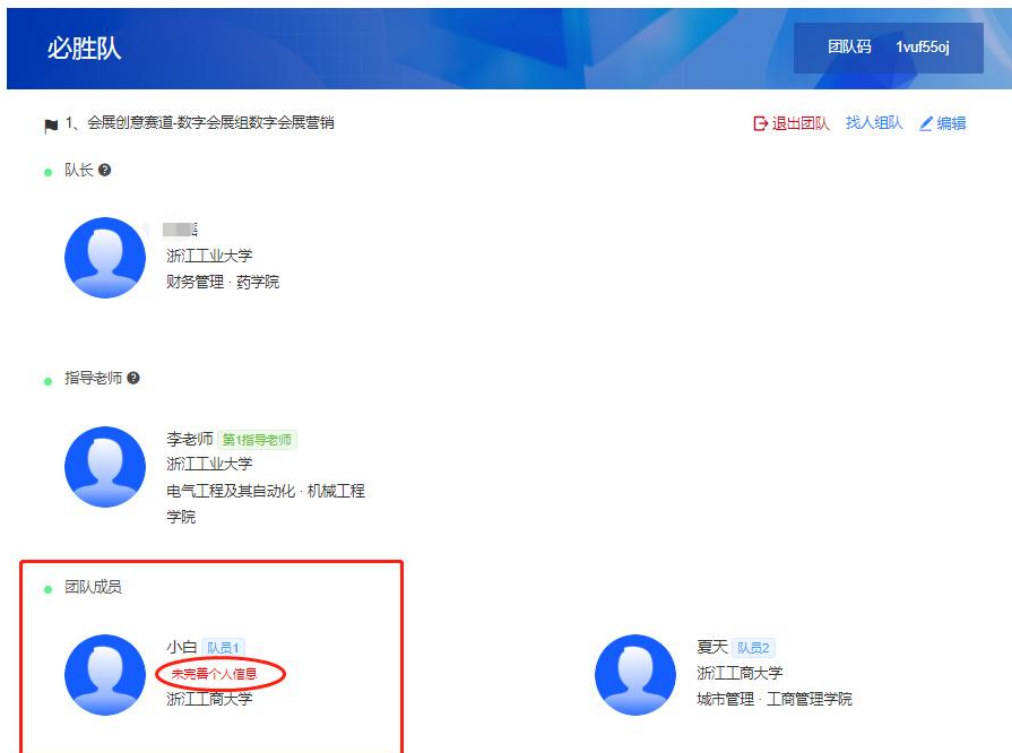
必胜队

团队码 1vuf55oj

1、会展创意赛道-数字会展组数字会展营销

退出团队 找人组队 编辑

队长

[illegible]
浙江工业大学
财务管理 · 药学院

指导老师

李老师 第1指导老师
浙江工业大学
电气工程及其自动化 · 机械工程学院

团队成员

小白 队员1
未完善个人信息
浙江工商大学

夏天 队员2
浙江工商大学
城市管理 · 工商管理学院